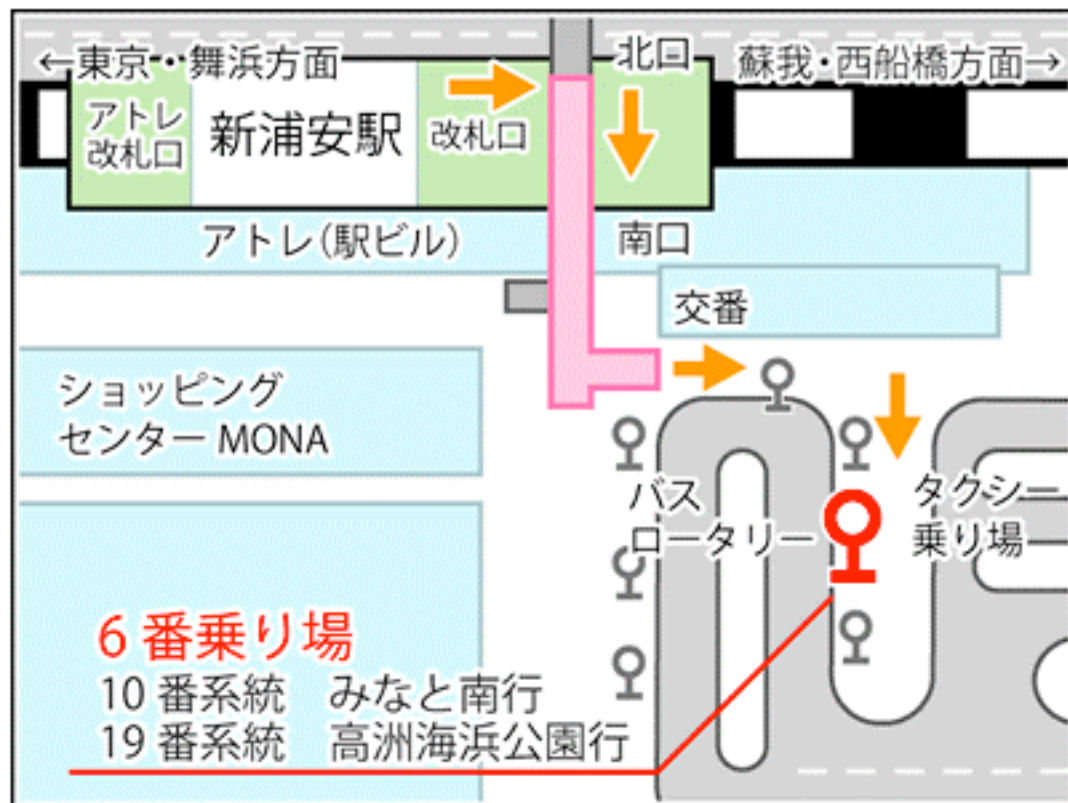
←東京・舞浜方面
北口
蘇我・西船橋方面→
アトレ改札口
新浦安駅
改札口
アトレ(駅ビル)
南口
交番
ショッピングセンター MONA
バスロータリー
タクシー乗り場
6 番乗り場
10 番系統　みなと南行
19 番系統　高洲海浜公園行